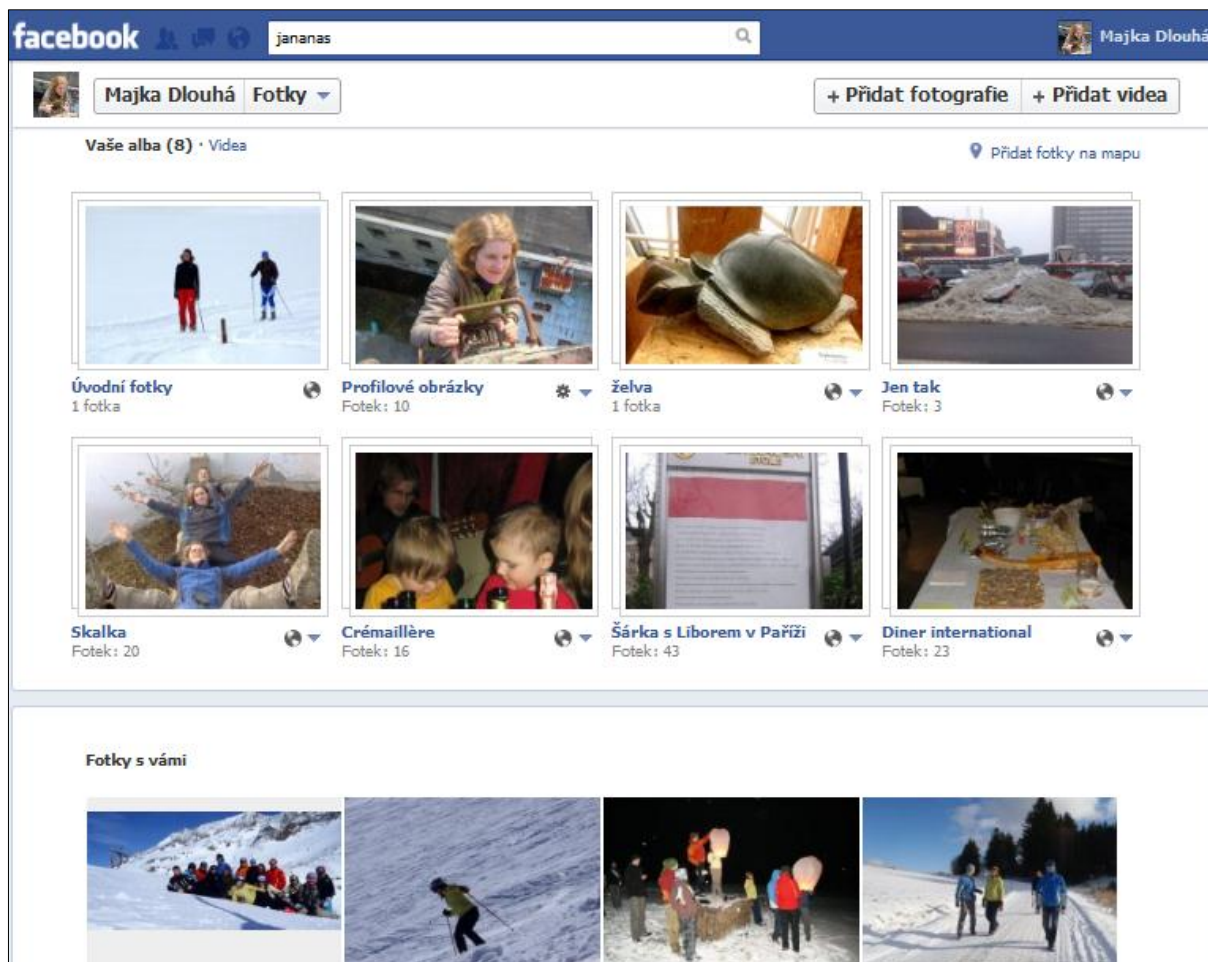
facebook

jananas

Majka Dlouhá

Majka Dlouhá Fotky

+ Přidat fotografie + Přidat videa

Vaše alba (8) · Videa

Přidat fotky na mapu

Úvodní fotky
1 fotka

Profilové obrázky
Fotek: 10

želva
1 fotka

Jen tak
Fotek: 3

Skalka
Fotek: 20

Crémaillère
Fotek: 16

Šárka s Liborem v Paříži
Fotek: 43

Diner international
Fotek: 23

Fotky s vámi